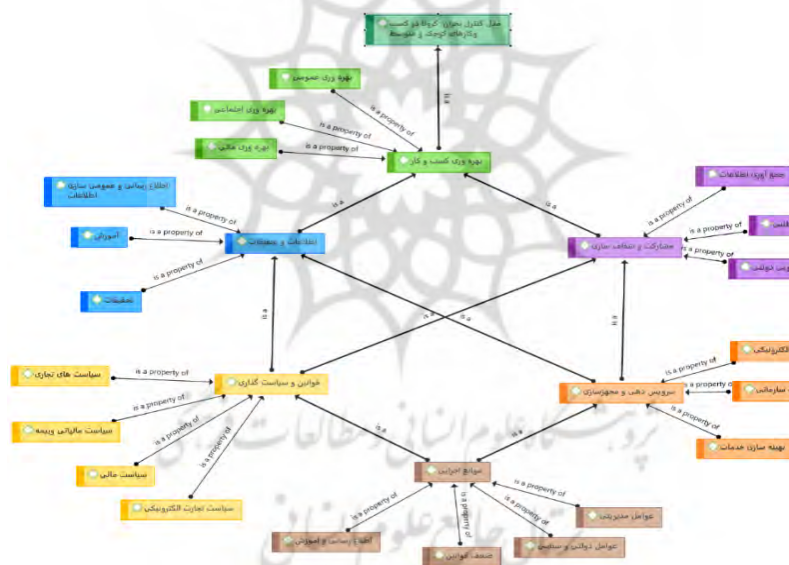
مدل کنترل بحران کرونا در کسب و کارهای کوچک و متوسط

is a

بهره وری عمومی

بهره وری اجتماعی

بهره وری مالی

is a property of

is a property of

is a property of

بهره وری کسب و کار

اطلاع رسانی و عمومی سازی اطلاعات

is a property of

آموزش

is a property of

اطلاعات و تبلیغات

is a property of

تبلیغات

is a

is a

جمع آوری اطلاعات

is a property of

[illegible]

is a property of

is a property of

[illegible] دولتی

مشارکت و ائتلاف سازی

is a

is a

is a

is a

سیاست های تجاری

is a property of

is a property of

سیاست مالیاتی و بیمه

is a property of

is a property of

سیاست مالی

سیاست تجارت الکترونیکی

قوانین و سیاست گذاری

الکترونیکی

is a property of

is a property of

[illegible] سازمانی

سرویس دهی و تجهیزسازی

is a property of

بهینه سازی خدمات

is a

is a

موانع اجرایی

is a property of

is a property of

is a property of

is a property of

عوامل مدیریتی

عوامل دولتی و سیاسی

ضعف قوانین

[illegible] رسانی و آموزش